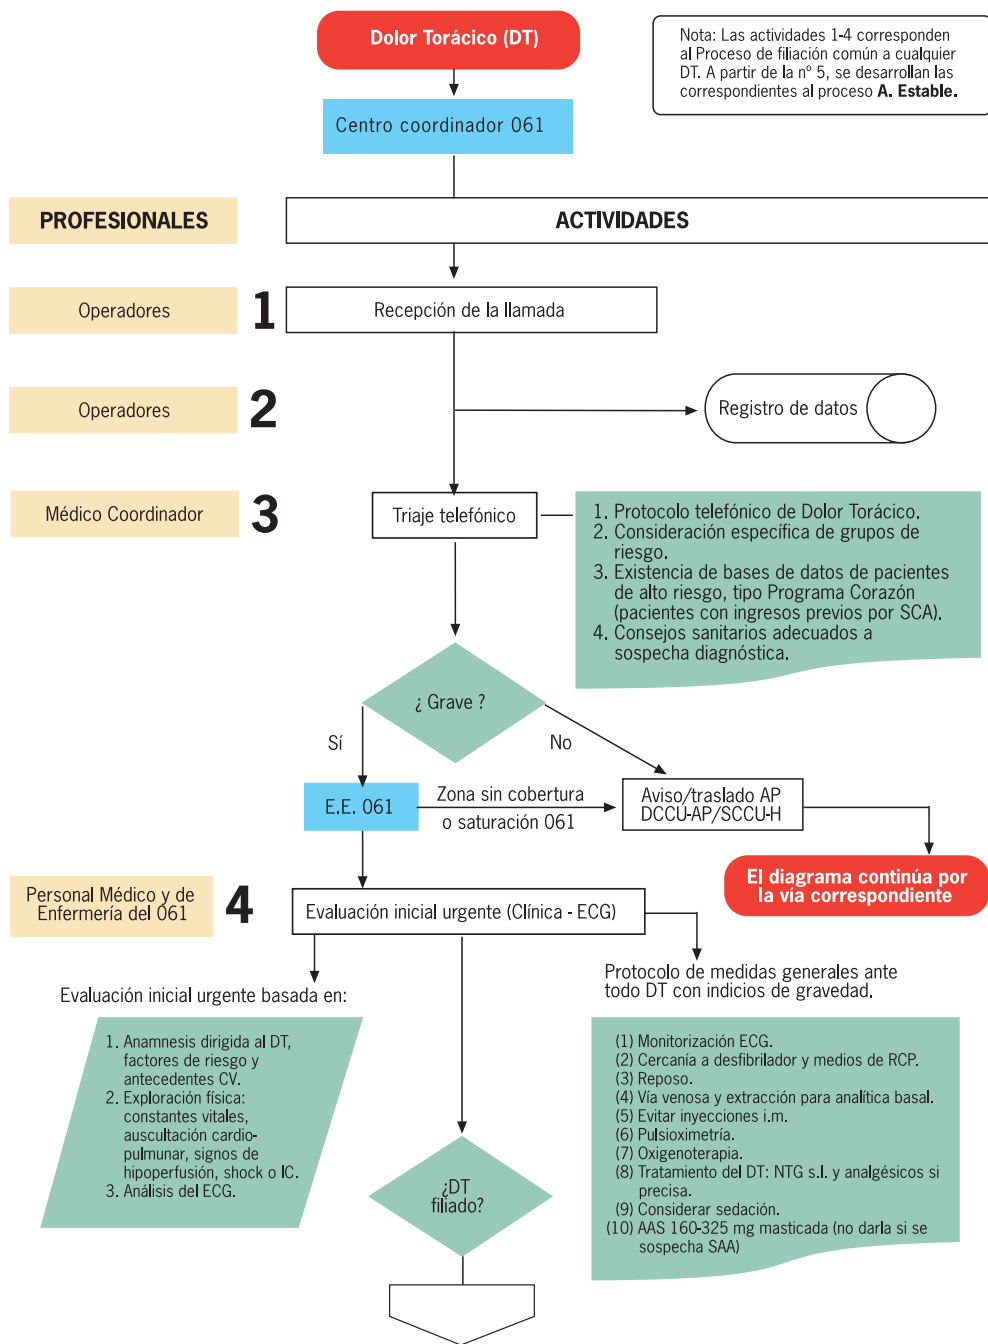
Dolor Torácico (DT)

Nota: Las actividades 1-4 corresponden al Proceso de filiación común a cualquier DT. A partir de la nº 5, se desarrollan las correspondientes al proceso **A. Estable.**

Centro coordinador 061

PROFESIONALES

ACTIVIDADES

Operadores

1

Recepción de la llamada

Operadores

2

Registro de datos

Médico Coordinador

3

Triaje telefónico

1. Protocolo telefónico de Dolor Torácico.
2. Consideración específica de grupos de riesgo.
3. Existencia de bases de datos de pacientes de alto riesgo, tipo Programa Corazón (pacientes con ingresos previos por SCA).
4. Consejos sanitarios adecuados a sospecha diagnóstica.

¿ Grave ?

Sí

No

E.E. 061

Zona sin cobertura o saturación 061

Aviso/traslado AP DCCU-AP/SCCU-H

El diagrama continúa por la vía correspondiente

Personal Médico y de Enfermería del 061

4

Evaluación inicial urgente (Clínica - ECG)

Evaluación inicial urgente basada en:

Protocolo de medidas generales ante todo DT con indicios de gravedad.

1. Anamnesis dirigida al DT, factores de riesgo y antecedentes CV.
2. Exploración física: constantes vitales, auscultación cardiopulmunar, signos de hipoperfusión, shock o IC.
3. Análisis del ECG.

(1) Monitorización ECG.
(2) Cercanía a desfibrilador y medios de RCP.
(3) Reposo.
(4) Vía venosa y extracción para analítica basal.
(5) Evitar inyecciones i.m.
(6) Pulsioximetría.
(7) Oxigenoterapia.
(8) Tratamiento del DT: NTG s.l. y analgésicos si precisa.
(9) Considerar sedación.
(10) AAS 160-325 mg masticada (no darla si se sospecha SAA)

¿DT filiado?